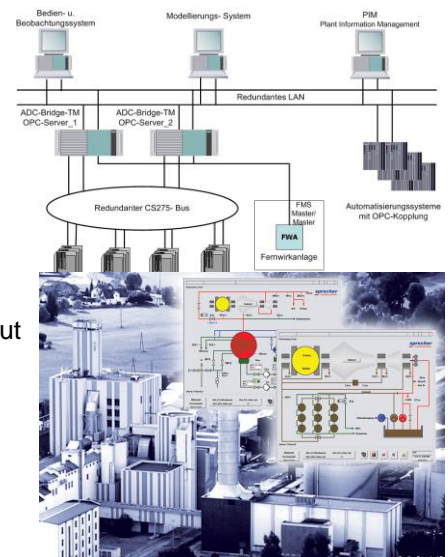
Bedien- u. Beobachtungssystem

Modellierungs- System

PIM
Plant Information Management

Redundantes LAN

ADC-Bridge-TM
OPC-Server_1

ADC-Bridge-TM
OPC-Server_2

Redundanter CS275- Bus

FMS
Master/
Master

FWA

Fernwirkanlage

Automatisierungssysteme
mit OPC-Kopplung

ut